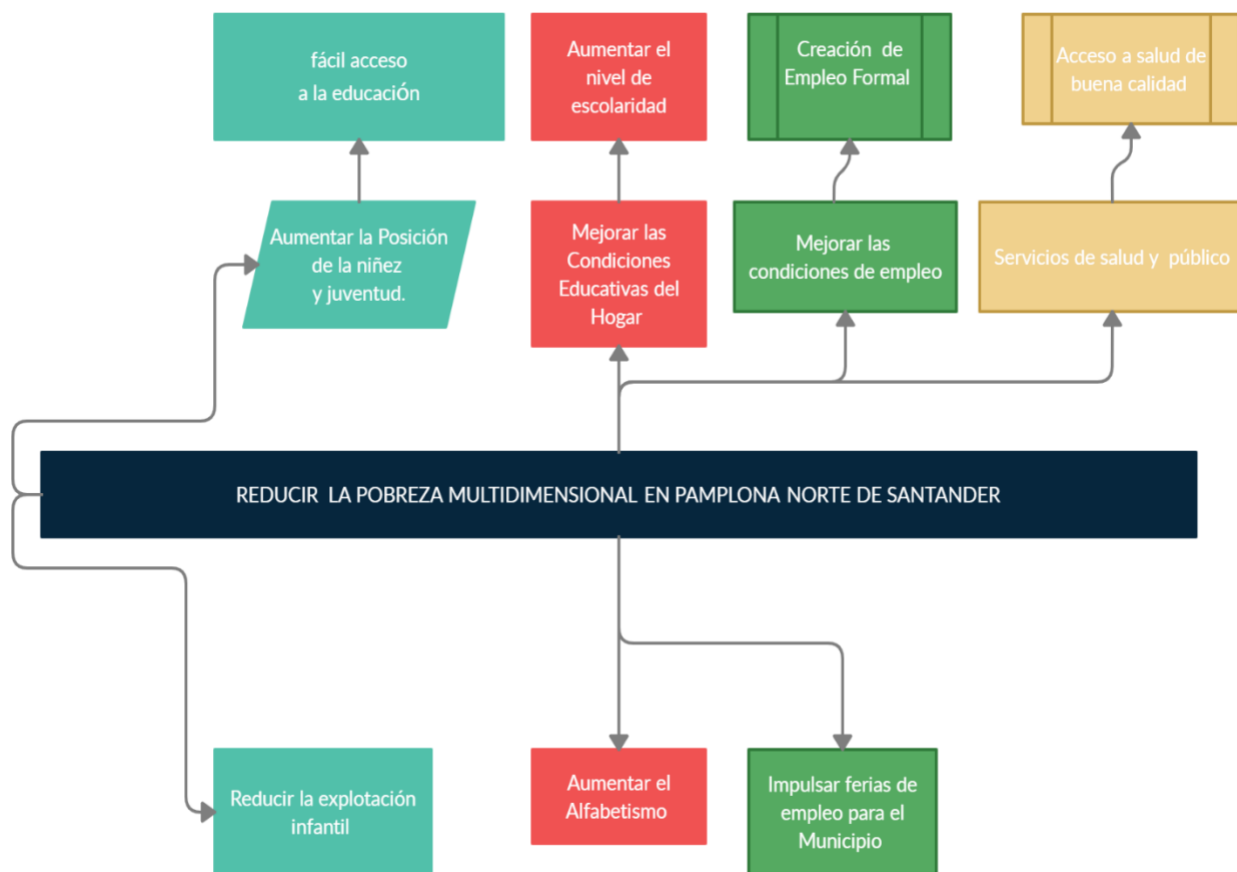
fácil acceso a la educación

Aumentar el nivel de escolaridad

Creación de Empleo Formal

Acceso a salud de buena calidad

Aumentar la Posición de la niñez y juventud.

Mejorar las Condiciones Educativas del Hogar

Mejorar las condiciones de empleo

Servicios de salud y público

REDUCIR LA POBREZA MULTIDIMENSIONAL EN PAMPLONA NORTE DE SANTANDER

Reducir la explotación infantil

Aumentar el Alfabetismo

Impulsar ferias de empleo para el Municipio